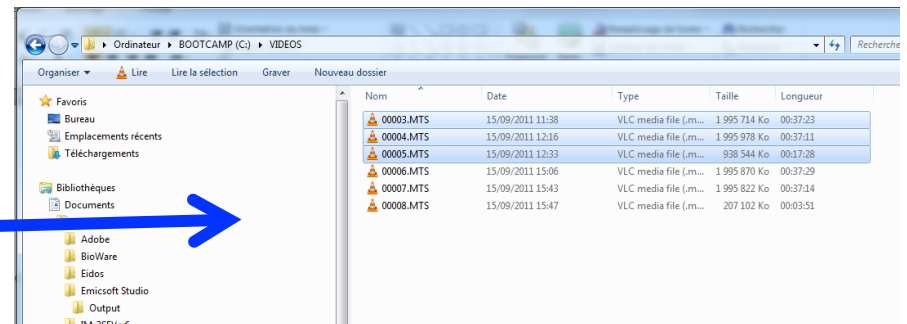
Ordinateur ▸ BOOTCAMP (C:) ▸ VIDEOS

Recherche

Organiser ▾ Lire Lire la sélection Graver Nouveau dossier

Favoris
Bureau
Emplacements récents
Téléchargements

Bibliothèques
Documents
Adobe
BioWare
Eidos
Emicsoft Studio
Output
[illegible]

| Nom | Date | Type | Taille | Longueur |
|---|---|---|---|---|
| 00003.MTS | 15/09/2011 11:38 | VLC media file (.m... | 1 995 714 Ko | 00:37:23 |
| 00004.MTS | 15/09/2011 12:16 | VLC media file (.m... | 1 995 978 Ko | 00:37:11 |
| 00005.MTS | 15/09/2011 12:33 | VLC media file (.m... | 938 544 Ko | 00:17:28 |
| 00006.MTS | 15/09/2011 15:06 | VLC media file (.m... | 1 995 870 Ko | 00:37:29 |
| 00007.MTS | 15/09/2011 15:43 | VLC media file (.m... | 1 995 822 Ko | 00:37:14 |
| 00008.MTS | 15/09/2011 15:47 | VLC media file (.m... | 207 102 Ko | 00:03:51 |